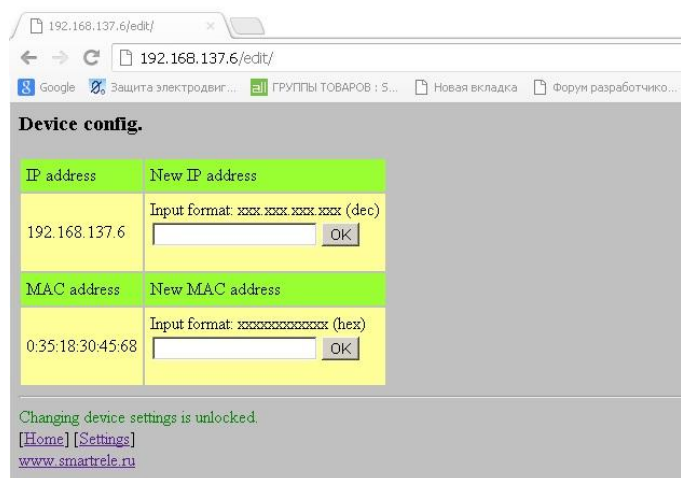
192.168.137.6/edit/

192.168.137.6/edit/

Google Защита электродвиг... ГРУППЫ ТОВАРОВ : S... Новая вкладка Форум разработчико...

Device config.

| IP address | New IP address |
|---|---|
| 192.168.137.6 | Input format: xxx.xxx.xxx.xxx (dec) OK |
| MAC address | New MAC address |
| 0:35:18:30:45:68 | Input format: xxxxxxxxxxxx (hex) OK |

Changing device settings is unlocked.
[Home] [Settings]
www.smartrele.ru